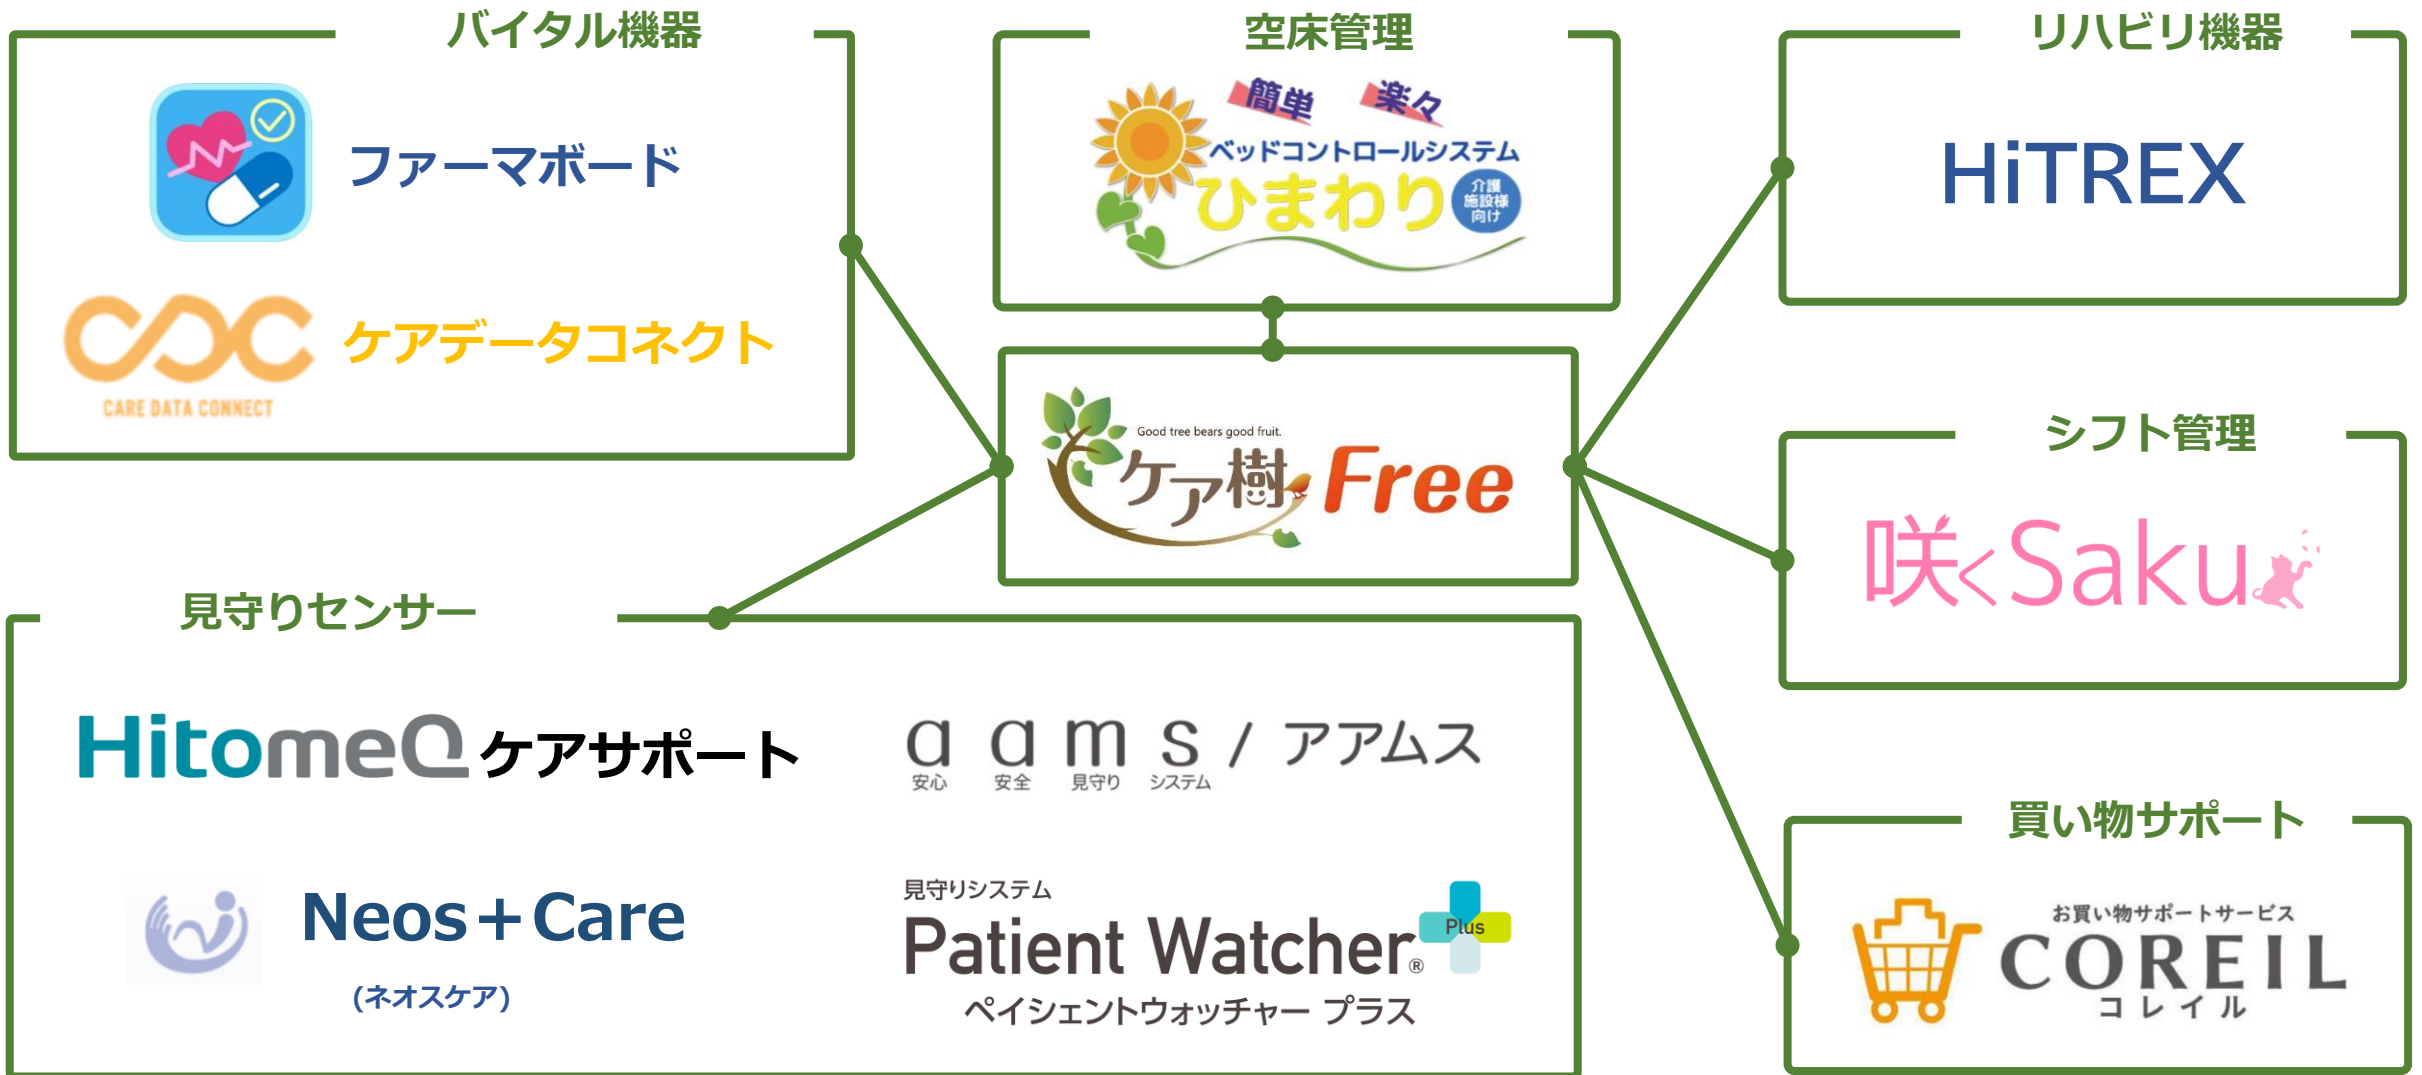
バイタル機器

ファーマボード

ケアデータコネクト
CARE DATA CONNECT

空床管理

簡単 楽々
ベッドコントロールシステム
ひまわり
介護施設様向け

リハビリ機器

HiTREX

Good tree bears good fruit.
ケア樹 Free

シフト管理

咲くSaku

見守りセンサー

HitomeQ ケアサポート

a a m s / アアムス
安心 安全 見守り システム

Neos+Care
(ネオスケア)

見守りシステム
Patient Watcher® Plus
ペイシェントウォッチャー プラス

買い物サポート

お買い物サポートサービス
COREIL
コレイル